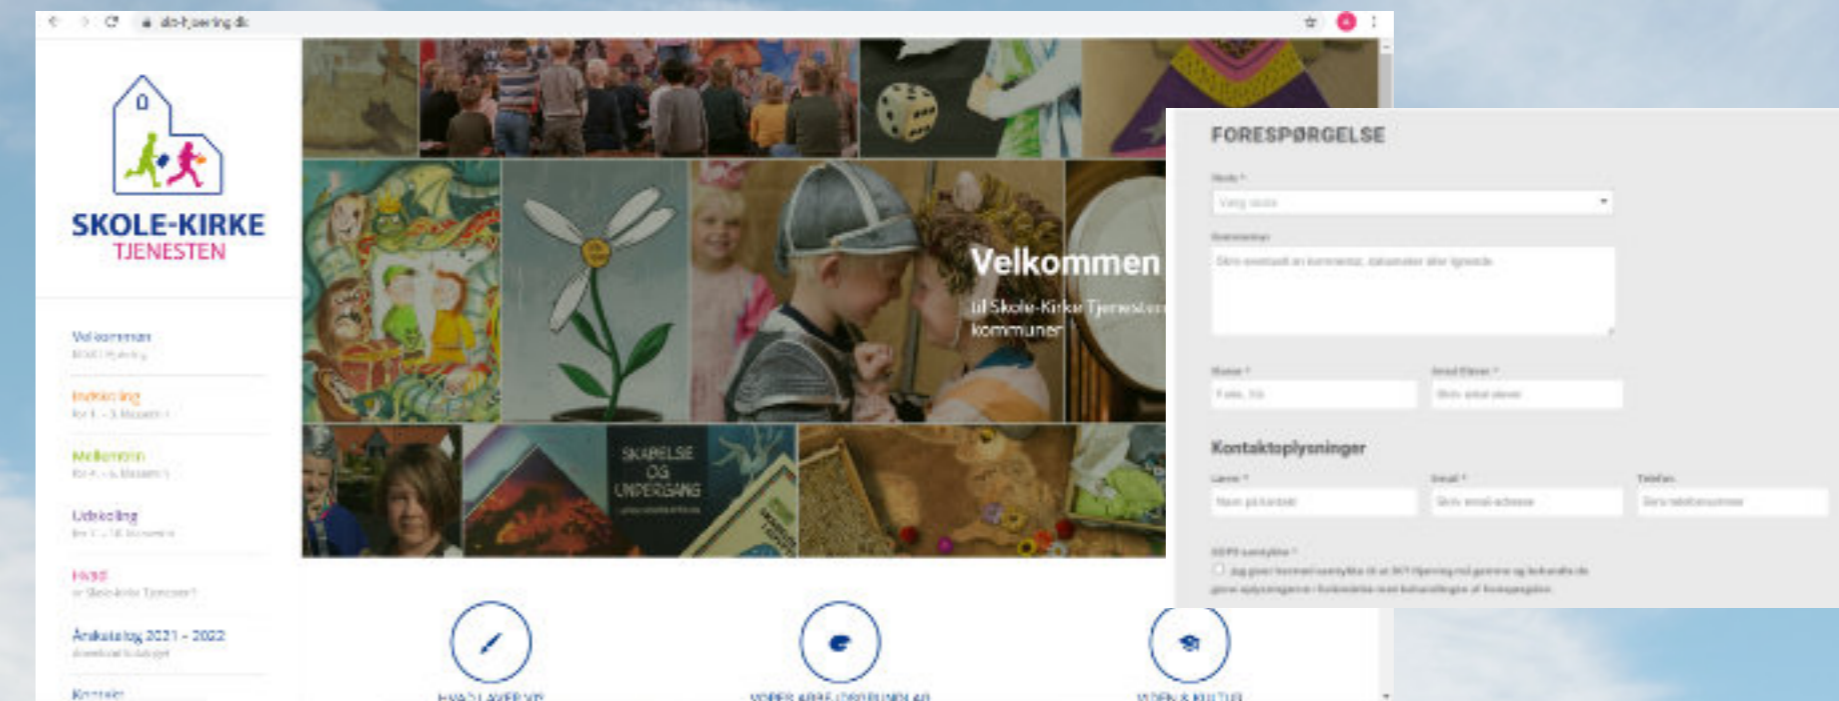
skt-hjoerring.dk

SKOLE-KIRKE
TJENESTEN

Velkommen
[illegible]

Indskoling
For 1. - 3. klassetrin

Mellemtrin
For 4. - 6. klassetrin

Udskoling
For 7. - 10. klassetrin

Hvad
er Skole-Kirke Tjenesten?

Årskatalog 2021 - 2022
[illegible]

Kontakt

Velkommen
til Skole-Kirke Tjenesten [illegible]
kommuner

SKABELSE
OG
UNDERGANG

HVAD LAVER VI?
VORES ARBEJDSGRUNDLAG
VIDEN & KULTUR

FORESPØRGELSE

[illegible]

Kontaktoplysninger

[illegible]